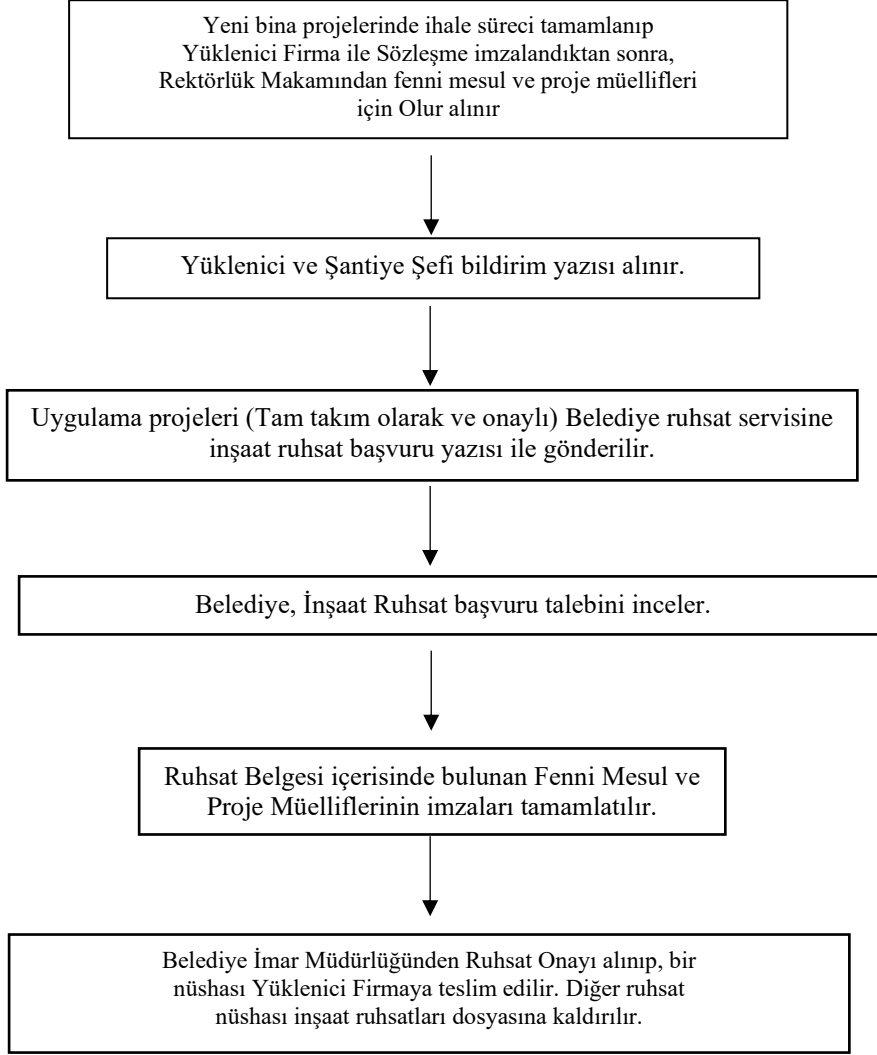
Yeni bina projelerinde ihale süreci tamamlanıp Yüklenici Firma ile Sözleşme imzalandıktan sonra, Rektörlük Makamından fenni mesul ve proje müellifleri için Olur alınır

Yüklenici ve Şantiye Şefi bildirim yazısı alınır.

Uygulama projeleri (Tam takım olarak ve onaylı) Belediye ruhsat servisine inşaat ruhsat başvuru yazısı ile gönderilir.

Belediye, İnşaat Ruhsat başvuru talebini inceler.

Ruhsat Belgesi içerisinde bulunan Fenni Mesul ve Proje Müelliflerinin imzaları tamamlatılır.

Belediye İmar Müdürlüğünden Ruhsat Onayı alınıp, bir nüshası Yüklenici Firmaya teslim edilir. Diğer ruhsat nüshası inşaat ruhsatları dosyasına kaldırılır.